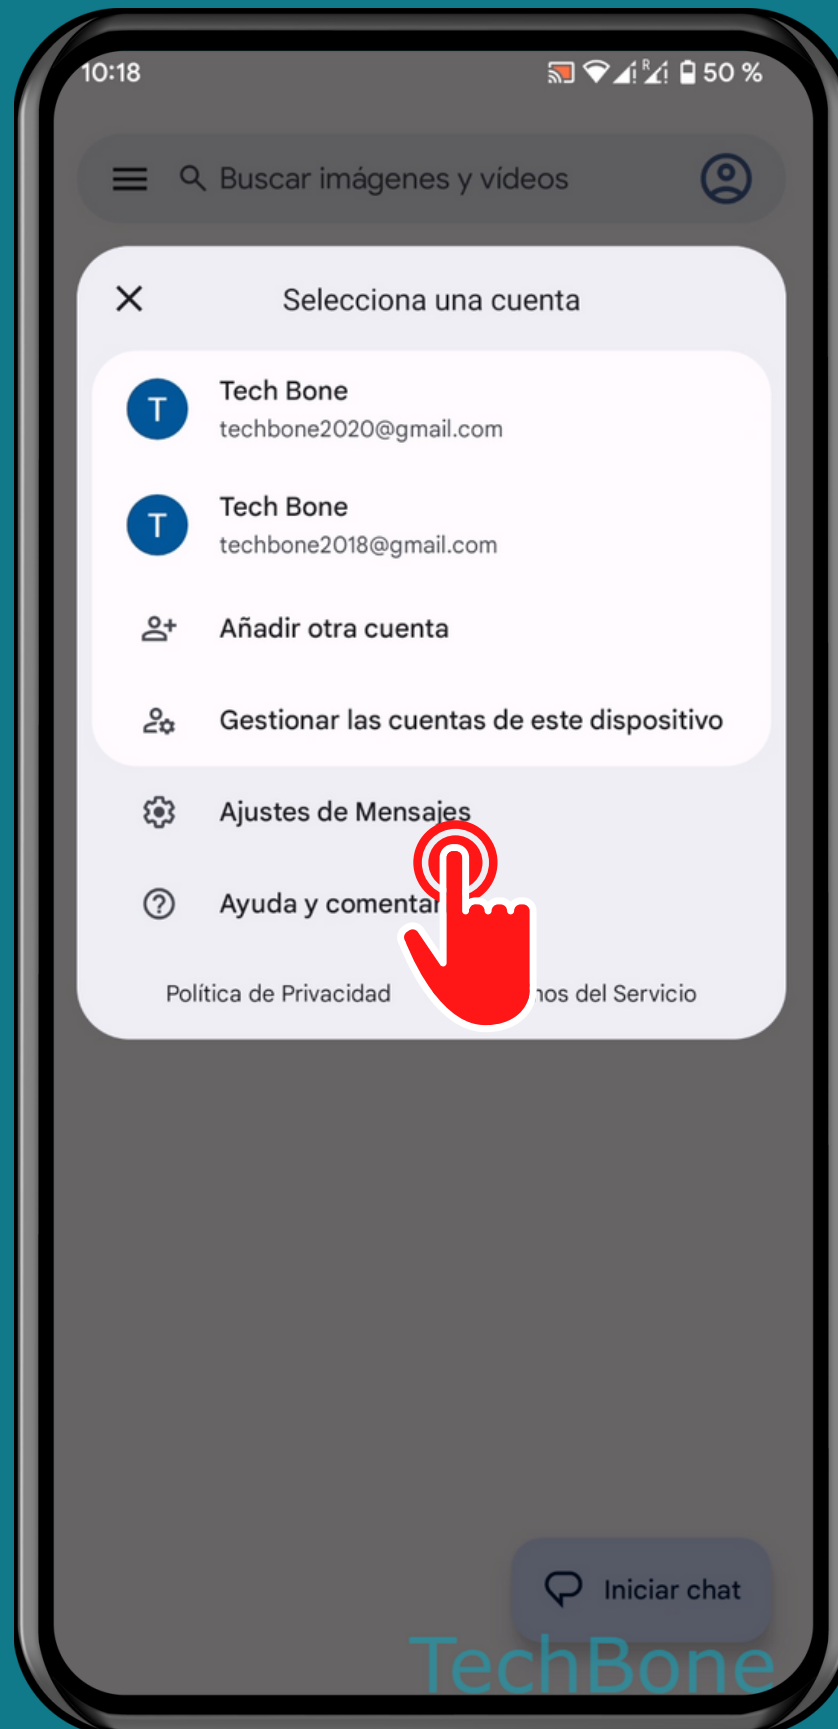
10:18

50 %

Buscar imágenes y vídeos

Selecciona una cuenta

T
Tech Bone
techbone2020@gmail.com

T
Tech Bone
techbone2018@gmail.com

Añadir otra cuenta

Gestionar las cuentas de este dispositivo

Ajustes de Mensajes

Ayuda y comentar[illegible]

Política de Privacidad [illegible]nos del Servicio

Iniciar chat

TechBone